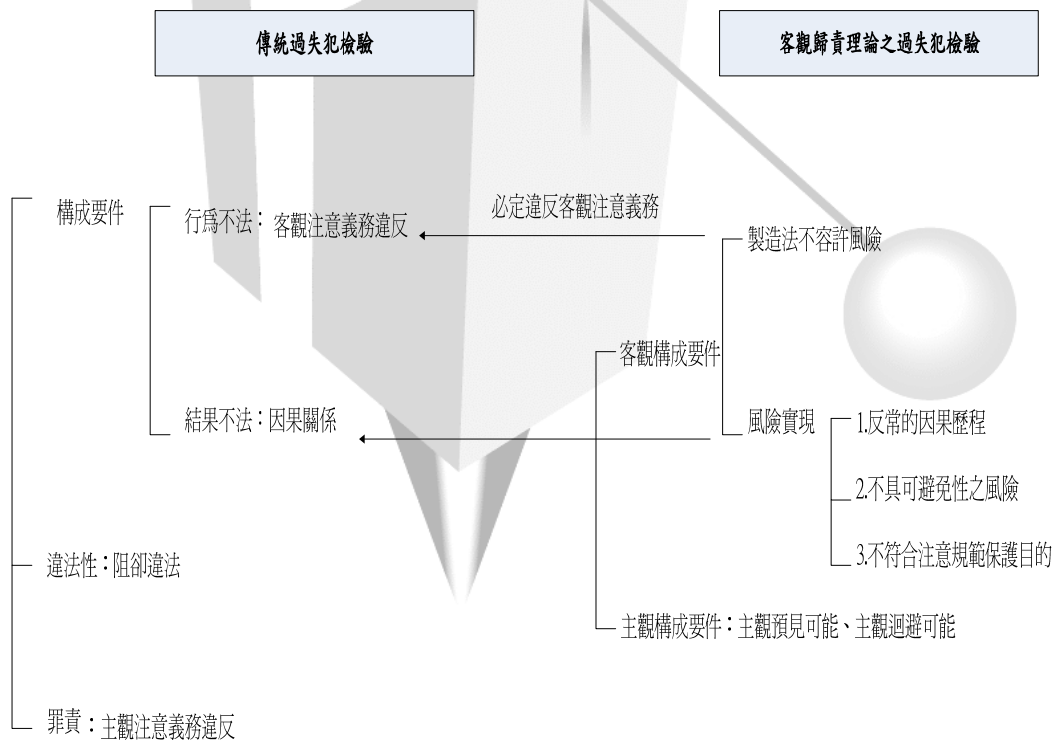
傳統過失犯檢驗

客觀歸責理論之過失犯檢驗

構成要件

行爲不法：客觀注意義務違反

必定違反客觀注意義務

製造法不容許風險

客觀構成要件

結果不法：因果關係

風險實現

1.反常的因果歷程

2.不具可避免性之風險

3.不符合注意規範保護目的

違法性：阻卻違法

主觀構成要件：主觀預見可能、主觀迴避可能

罪責：主觀注意義務違反